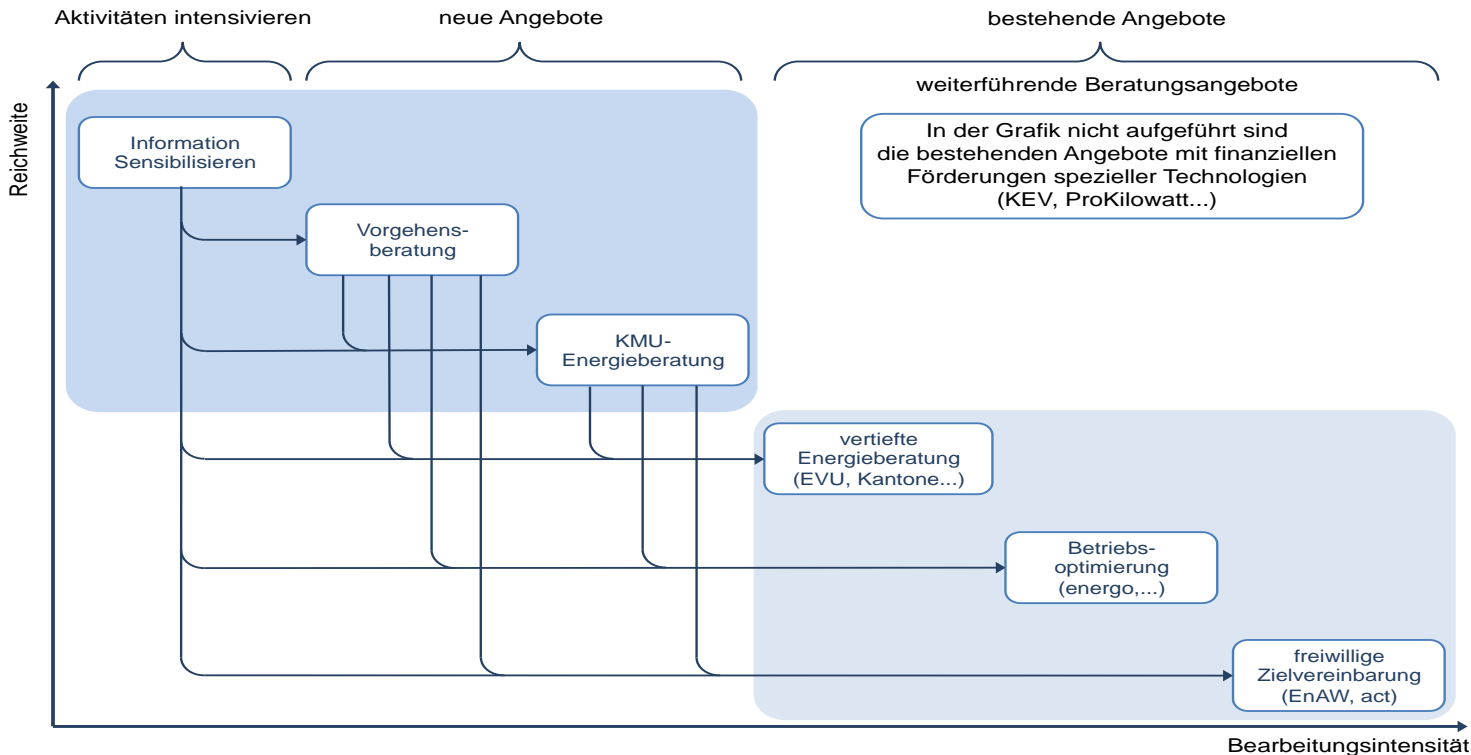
Aktivitäten intensivieren

neue Angebote

bestehende Angebote

weiterführende Beratungsangebote

Reichweite

Information Sensibilisieren

In der Grafik nicht aufgeführt sind die bestehenden Angebote mit finanziellen Förderungen spezieller Technologien (KEV, ProKilowatt...)

Vorgehensberatung

KMU-Energieberatung

vertiefte Energieberatung (EVU, Kantone...)

Betriebsoptimierung (energo,...)

freiwillige Zielvereinbarung (EnAW, act)

Bearbeitungsintensität